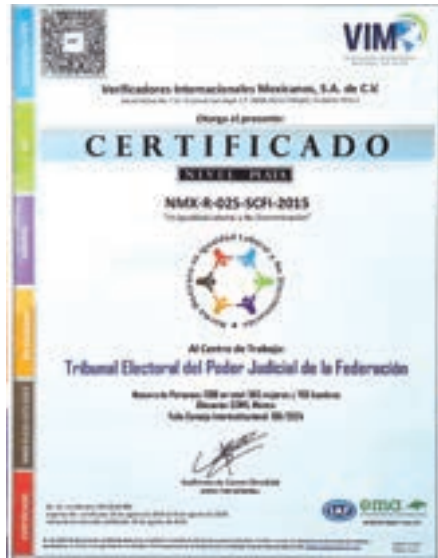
VIM

Verificadores Internacionales Mexicanos, S.A. de C.V.

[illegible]

Otorga el presente:

CERTIFICADO

NIVEL PLATA

NMX-R-025-SCFI-2015

"En Igualdad Laboral y No Discriminación"

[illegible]

Al Centro de Trabajo:

Tribunal Electoral del Poder Judicial de la Federación

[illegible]

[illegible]

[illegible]

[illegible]

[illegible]

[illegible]

ema

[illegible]